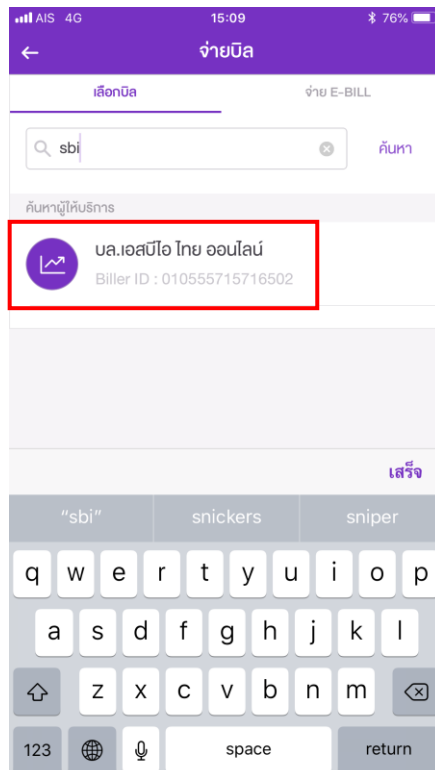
AIS 4G 15:09 76%

จ่ายบิล

เลือกบิล

จ่าย E-BILL

sbi

ค้นหา

ค้นหาผู้ให้บริการ

บล.เอสบีไอ ไทย ออนไลน์

Biller ID : 010555715716502

เสร็จ

"sbi"

snickers

sniper

q w e r t y u i o p

a s d f g h j k l

z x c v b n m

123

space

return